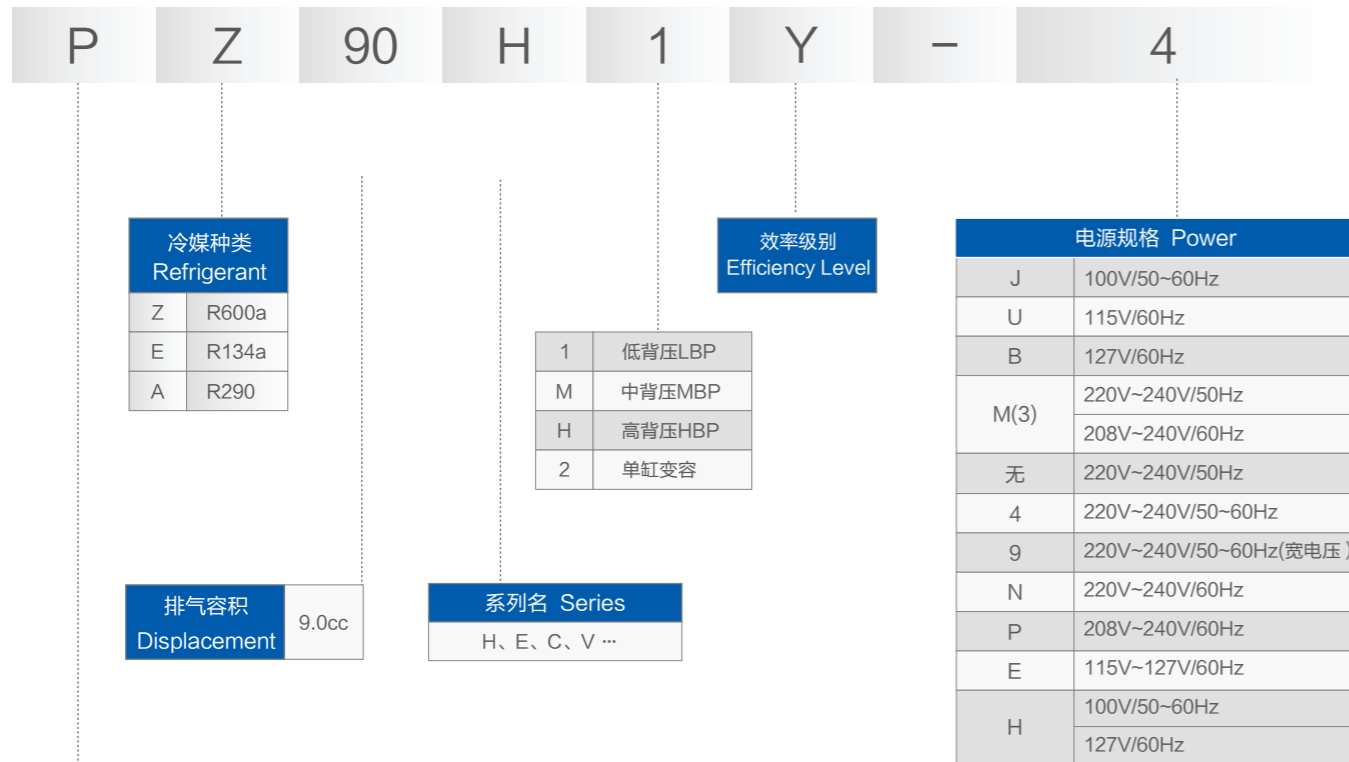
P Z 90 H 1 Y – 4

冷媒种类
Refrigerant

| Z | R600a |
|---|---|
| E | R134a |
| A | R290 |

排气容积
Displacement
9.0cc

系列名 Series
H、E、C、V ···

| 1 | 低背压LBP |
|---|---|
| M | 中背压MBP |
| H | 高背压HBP |
| 2 | 单缸变容 |

效率级别
Efficiency Level

电源规格 Power

| J | 100V/50~60Hz |
|---|---|
| U | 115V/60Hz |
| B | 127V/60Hz |
| M(3) | 220V~240V/50Hz |
| | 208V~240V/60Hz |
| 无 | 220V~240V/50Hz |
| 4 | 220V~240V/50~60Hz |
| 9 | 220V~240V/50~60Hz(宽电压) |
| N | 220V~240V/60Hz |
| P | 208V~240V/60Hz |
| E | 115V~127V/60Hz |
| H | 100V/50~60Hz |
| | 127V/60Hz |